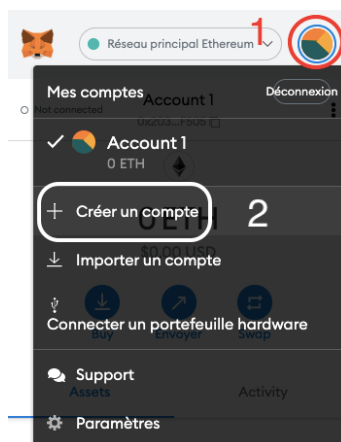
Réseau principal Ethereum

1

Mes comptes

Déconnexion

Not connected

Account 1

Account 1

0 ETH

Créer un compte

2

0 ETH

$0.00 USD

Importer un compte

Connecter un portefeuille hardware

Buy

Envoyer

Swap

Support

Assets

Activity

Paramètres